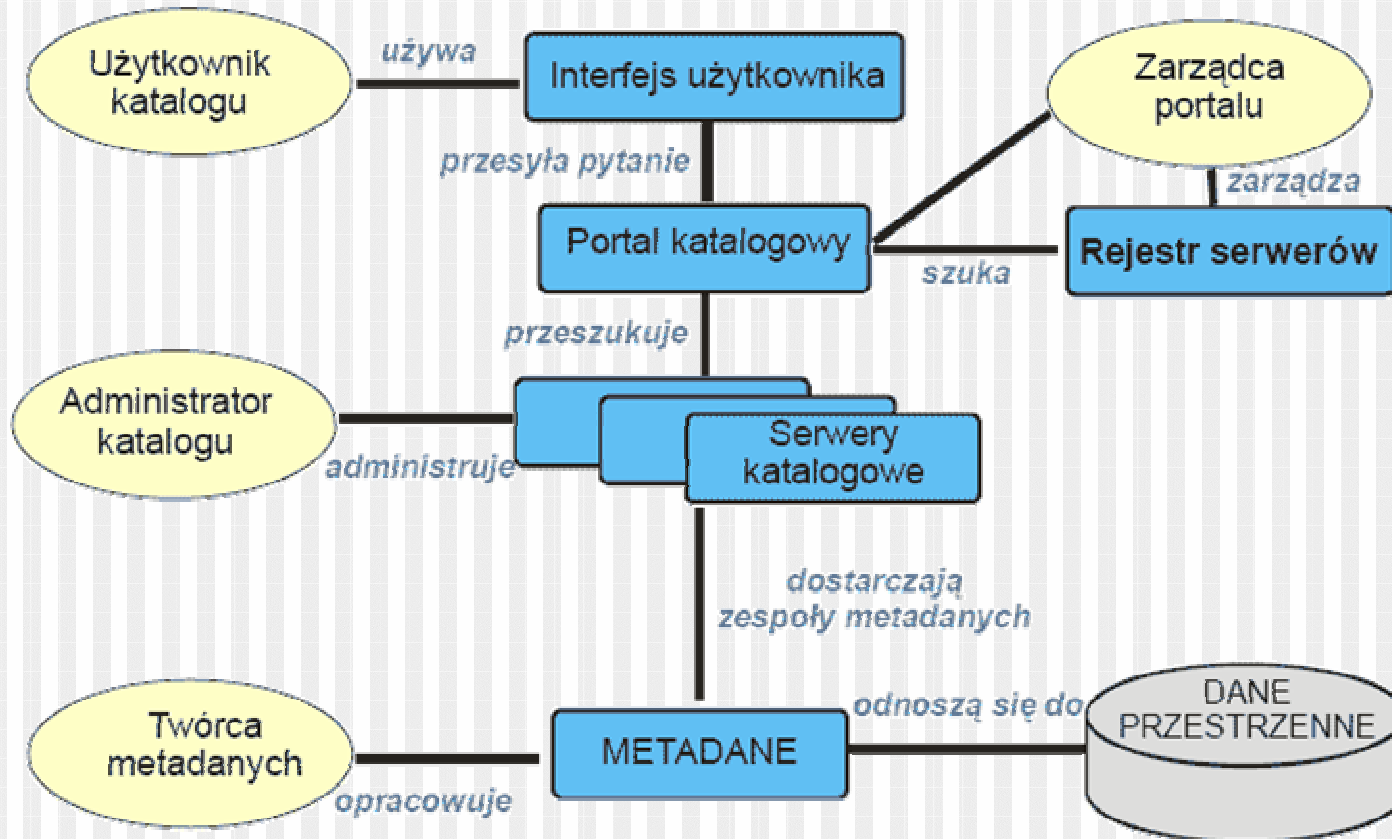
Użytkownik katalogu

używa

Interfejs użytkownika

Zarządca portalu

przesyła pytanie

zarządza

Portal katalogowy

Rejestr serwerów

szuka

przeszukuje

Administrator katalogu

Serwery katalogowe

administruje

dostarczają zespoły metadanych

Twórca metadanych

METADANE

odnoszą się do

DANE PRZESTRZENNE

opracowuje